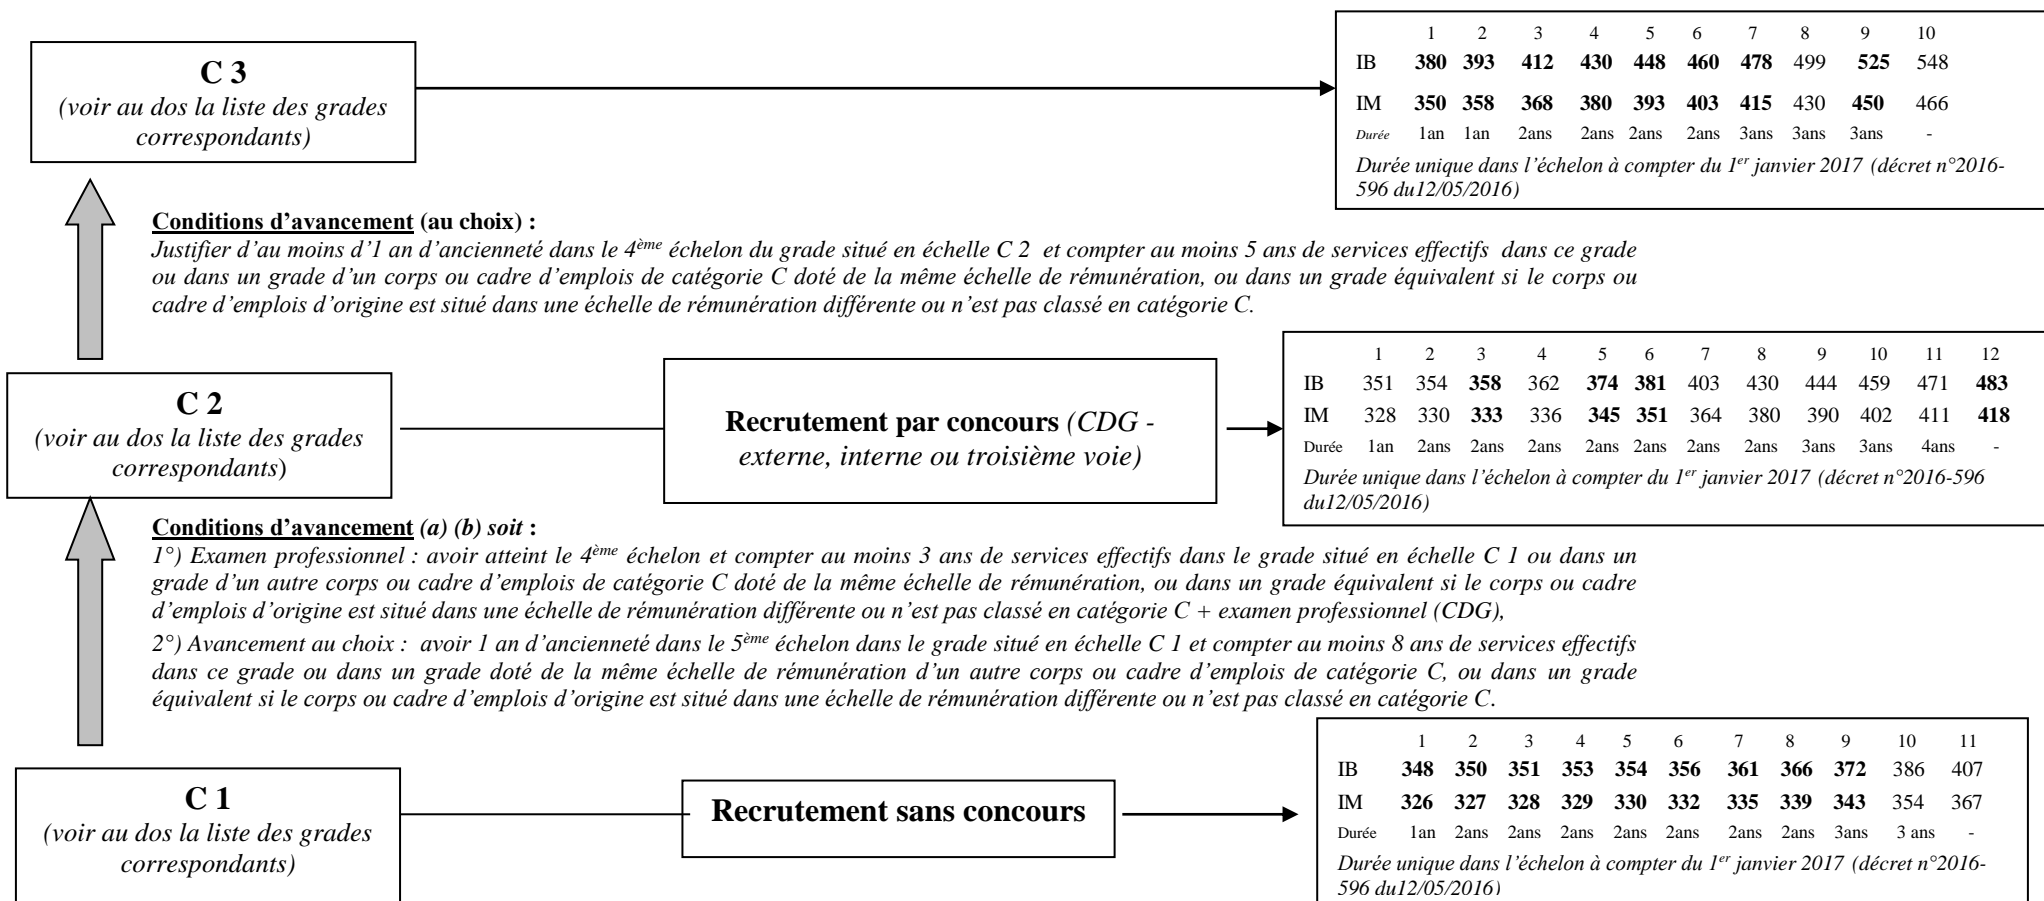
C 3
(voir au dos la liste des grades correspondants)

| | 1 | 2 | 3 | 4 | 5 | 6 | 7 | 8 | 9 | 10 |
|---|---|---|---|---|---|---|---|---|---|---|
| IB | 380 | 393 | 412 | 430 | 448 | 460 | 478 | 499 | 525 | 548 |
| IM | 350 | 358 | 368 | 380 | 393 | 403 | 415 | 430 | 450 | 466 |
| Durée | 1an | 1an | 2ans | 2ans | 2ans | 2ans | 3ans | 3ans | 3ans | - |

Durée unique dans l'échelon à compter du 1$^{er}$ janvier 2017 (décret n°2016-596 du12/05/2016)

Conditions d'avancement (au choix) :
Justifier d'au moins d'1 an d'ancienneté dans le 4$^{ème}$ échelon du grade situé en échelle C 2 et compter au moins 5 ans de services effectifs dans ce grade ou dans un grade d'un corps ou cadre d'emplois de catégorie C doté de la même échelle de rémunération, ou dans un grade équivalent si le corps ou cadre d'emplois d'origine est situé dans une échelle de rémunération différente ou n'est pas classé en catégorie C.

C 2
(voir au dos la liste des grades correspondants)

Recrutement par concours (CDG - externe, interne ou troisième voie)

| | 1 | 2 | 3 | 4 | 5 | 6 | 7 | 8 | 9 | 10 | 11 | 12 |
|---|---|---|---|---|---|---|---|---|---|---|---|---|
| IB | 351 | 354 | 358 | 362 | 374 | 381 | 403 | 430 | 444 | 459 | 471 | 483 |
| IM | 328 | 330 | 333 | 336 | 345 | 351 | 364 | 380 | 390 | 402 | 411 | 418 |
| Durée | 1an | 2ans | 2ans | 2ans | 2ans | 2ans | 2ans | 2ans | 3ans | 3ans | 4ans | - |

Durée unique dans l'échelon à compter du 1$^{er}$ janvier 2017 (décret n°2016-596 du12/05/2016)

Conditions d'avancement (a) (b) soit :
1°) Examen professionnel : avoir atteint le 4$^{ème}$ échelon et compter au moins 3 ans de services effectifs dans le grade situé en échelle C 1 ou dans un grade d'un autre corps ou cadre d'emplois de catégorie C doté de la même échelle de rémunération, ou dans un grade équivalent si le corps ou cadre d'emplois d'origine est situé dans une échelle de rémunération différente ou n'est pas classé en catégorie C + examen professionnel (CDG),
2°) Avancement au choix : avoir 1 an d'ancienneté dans le 5$^{ème}$ échelon dans le grade situé en échelle C 1 et compter au moins 8 ans de services effectifs dans ce grade ou dans un grade doté de la même échelle de rémunération d'un autre corps ou cadre d'emplois de catégorie C, ou dans un grade équivalent si le corps ou cadre d'emplois d'origine est situé dans une échelle de rémunération différente ou n'est pas classé en catégorie C.

C 1
(voir au dos la liste des grades correspondants)

Recrutement sans concours

| | 1 | 2 | 3 | 4 | 5 | 6 | 7 | 8 | 9 | 10 | 11 |
|---|---|---|---|---|---|---|---|---|---|---|---|
| IB | 348 | 350 | 351 | 353 | 354 | 356 | 361 | 366 | 372 | 386 | 407 |
| IM | 326 | 327 | 328 | 329 | 330 | 332 | 335 | 339 | 343 | 354 | 367 |
| Durée | 1an | 2ans | 2ans | 2ans | 2ans | 2ans | 2ans | 2ans | 3ans | 3 ans | - |

Durée unique dans l'échelon à compter du 1$^{er}$ janvier 2017 (décret n°2016-596 du12/05/2016)